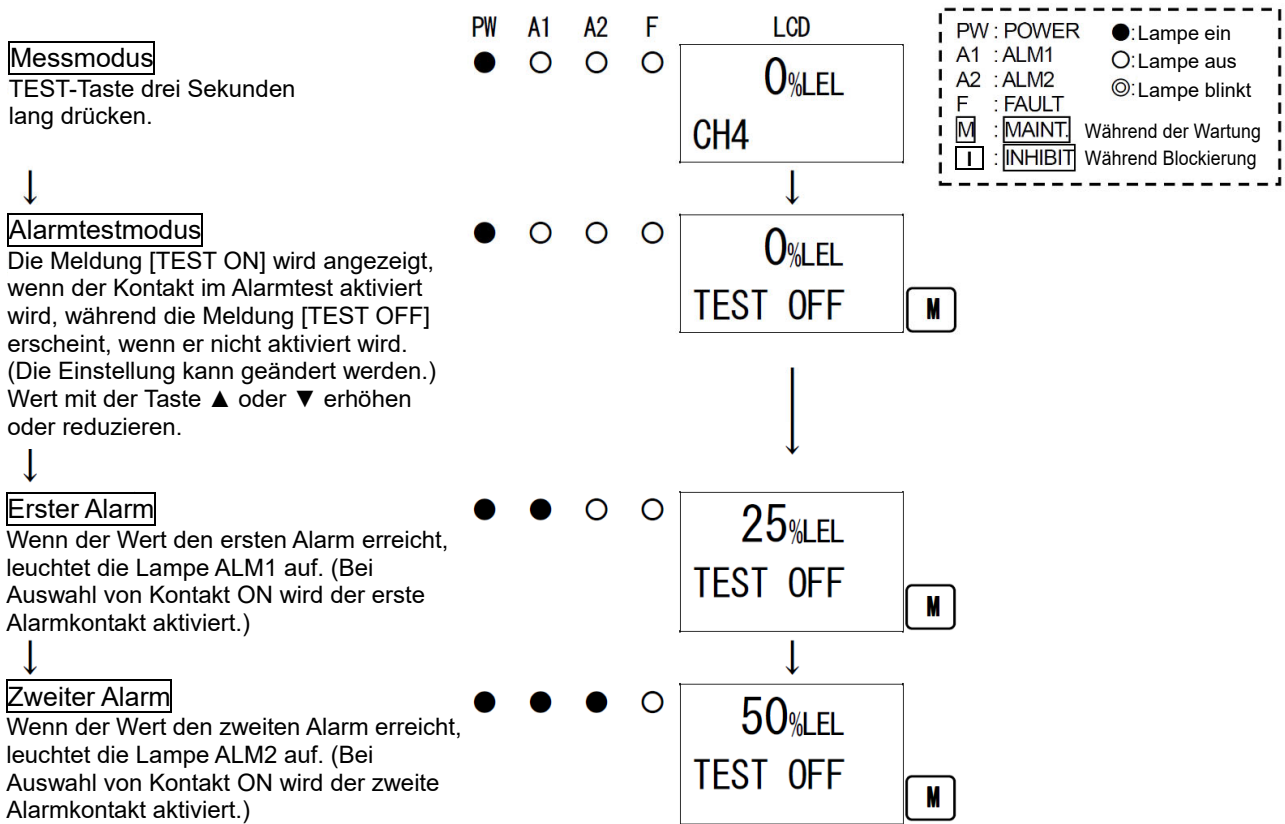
PW A1 A2 F LCD

PW : POWER ●:Lampe ein
A1 : ALM1 ○:Lampe aus
A2 : ALM2 ◎:Lampe blinkt
F : FAULT
M : MAINT. Während der Wartung
I : INHIBIT Während Blockierung

Messmodus
TEST-Taste drei Sekunden lang drücken.

0%LEL
CH4

↓

Alarmtestmodus
Die Meldung [TEST ON] wird angezeigt, wenn der Kontakt im Alarmtest aktiviert wird, während die Meldung [TEST OFF] erscheint, wenn er nicht aktiviert wird. (Die Einstellung kann geändert werden.) Wert mit der Taste ▲ oder ▼ erhöhen oder reduzieren.

0%LEL
TEST OFF
M

↓

Erster Alarm
Wenn der Wert den ersten Alarm erreicht, leuchtet die Lampe ALM1 auf. (Bei Auswahl von Kontakt ON wird der erste Alarmkontakt aktiviert.)

25%LEL
TEST OFF
M

↓

Zweiter Alarm
Wenn der Wert den zweiten Alarm erreicht, leuchtet die Lampe ALM2 auf. (Bei Auswahl von Kontakt ON wird der zweite Alarmkontakt aktiviert.)

50%LEL
TEST OFF
M